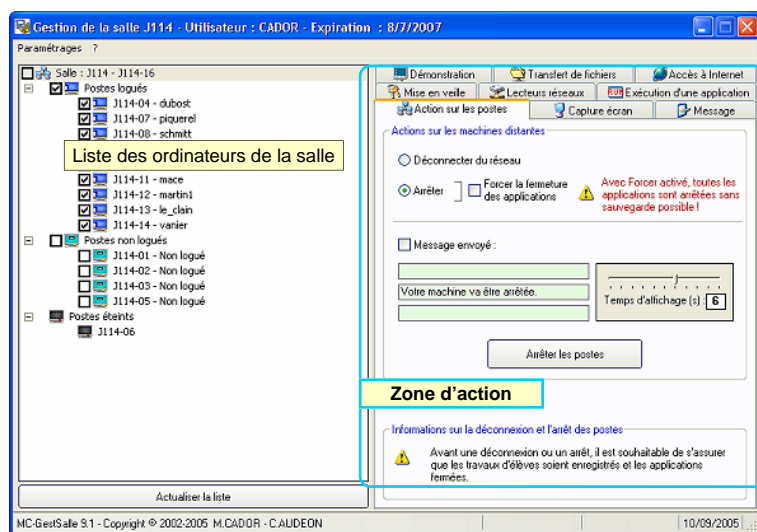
Gestion de la salle J114 - Utilisateur : CADOR - Expiration : 8/7/2007

Paramétrages ?

Salle : J114 - J114-16
Postes logués
J114-04 - dubost
J114-07 - piquerel
J114-08 - schmitt
Liste des ordinateurs de la salle
J114-11 - mace
J114-12 - martin1
J114-13 - le_clain
J114-14 - vanier
Postes non logués
J114-01 - Non logué
J114-02 - Non logué
J114-03 - Non logué
J114-05 - Non logué
Postes éteints
J114-06

Actualiser la liste

Démonstration
Transfert de fichiers
Accès à Internet
Mise en veille
Lecteurs réseaux
Exécution d'une application
Action sur les postes
Capture écran
Message

Actions sur les machines distantes

Déconnecter du réseau

Arrêter
Forcer la fermeture des applications
Avec Forcer activé, toutes les applications sont arrêtées sans sauvegarde possible !

Message envoyé :

Votre machine va être arrêtée.

Temps d'affichage (s) : 6

Arrêter les postes

Zone d'action

Informations sur la déconnexion et l'arrêt des postes

Avant une déconnexion ou un arrêt, il est souhaitable de s'assurer que les travaux d'élèves soient enregistrés et les applications fermées.

MC-GestSalle 9.1 - Copyright © 2002-2005 M.CADOR - C.AUDEON
10/09/2005